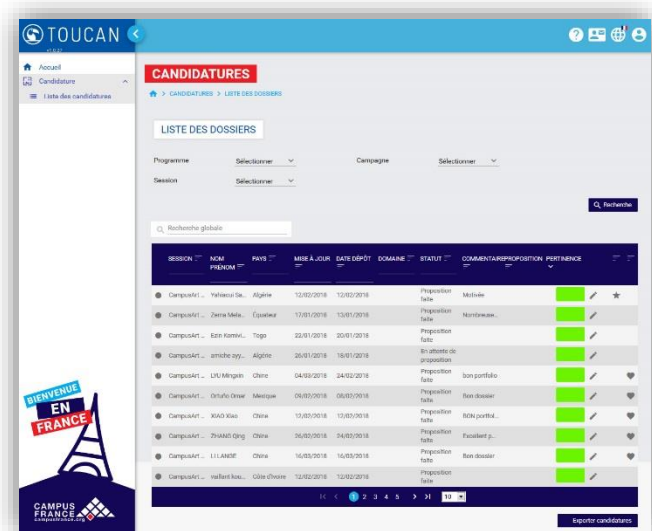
TOUCAN

Accueil
Candidature
Liste des candidatures

CANDIDATURES
> CANDIDATURES > LISTE DES DOSSIERS

LISTE DES DOSSIERS

Programme Sélectionner
Campagne Sélectionner
Session Sélectionner

Recherche

Recherche globale

| SESSION | NOM PRÉNOM | PAYS | MISE À JOUR | DATE DÉPÔT | DOMAINE | STATUT | COMMENTAIRE | PROPOSITION | PERTINENCE |
|---|---|---|---|---|---|---|---|---|---|
| CampusArt ... | Yahiaoui Sa... | Algérie | 12/02/2018 | 12/02/2018 | | Proposition faite | Motivée | | |
| CampusArt ... | Zema Méla... | Équateur | 17/01/2018 | 13/01/2018 | | Proposition faite | Nombreuse... | | |
| CampusArt ... | Ezin Komivi... | Togo | 23/01/2018 | 20/01/2018 | | Proposition faite | | | |
| CampusArt ... | amiche zyy... | Algérie | 26/01/2018 | 18/01/2018 | | En attente de proposition | | | |
| CampusArt ... | LIYU Mingxin | Chine | 04/03/2018 | 24/02/2018 | | Proposition faite | bon portfolio | | |
| CampusArt ... | Ortuño Omar | Mexique | 09/02/2018 | 08/02/2018 | | Proposition faite | Bon dossier | | |
| CampusArt ... | XIAO Xiao | Chine | 12/02/2018 | 12/02/2018 | | Proposition faite | BON portfol... | | |
| CampusArt ... | ZHANG Qing | Chine | 26/02/2018 | 24/02/2018 | | Proposition faite | Excellent p... | | |
| CampusArt ... | LI LANGE | Chine | 16/03/2018 | 16/03/2018 | | Proposition faite | Bon dossier | | |
| CampusArt ... | vaillant kou... | Côte d'Ivoire | 12/02/2018 | 12/02/2018 | | Proposition faite | | | |

1 2 3 4 5 10

Exporter candidatures

BIENVENUE EN FRANCE

CAMPUS FRANCE
campusfrance.org